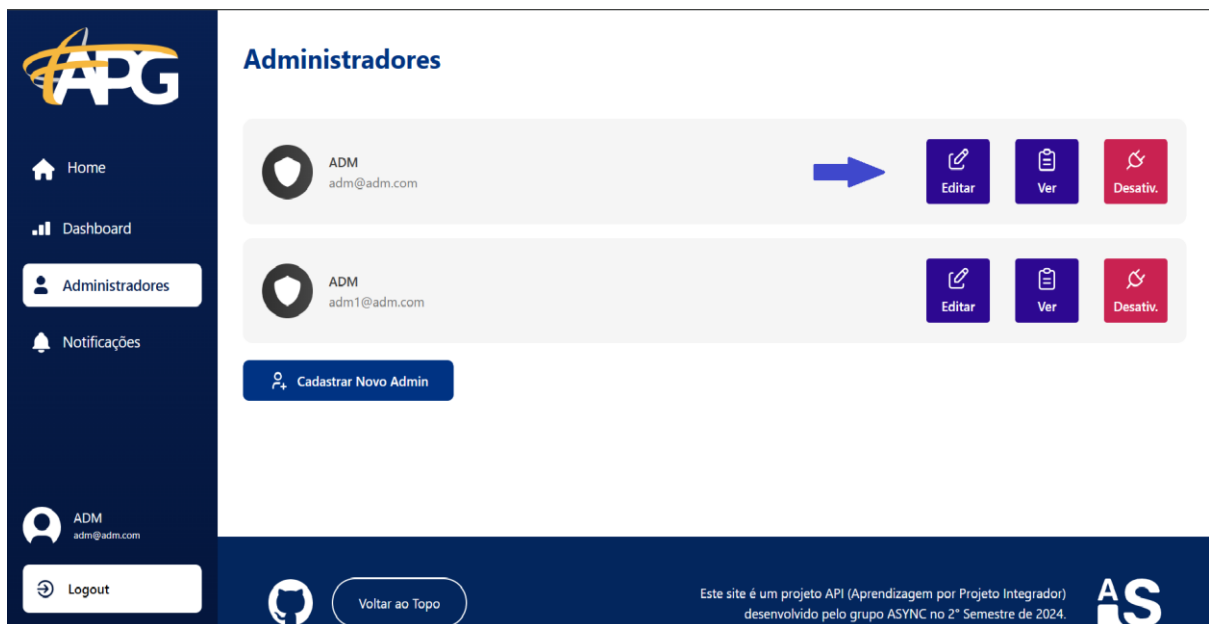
APG

Home

Dashboard

Administradores

Notificações

ADM
adm@adm.com

Logout

Administradores

ADM
adm@adm.com

Editar

Ver

Desativ.

ADM
adm1@adm.com

Editar

Ver

Desativ.

Cadastrar Novo Admin

Voltar ao Topo

Este site é um projeto API (Aprendizagem por Projeto Integrador) desenvolvido pelo grupo ASYNC no 2° Semestre de 2024.

AS